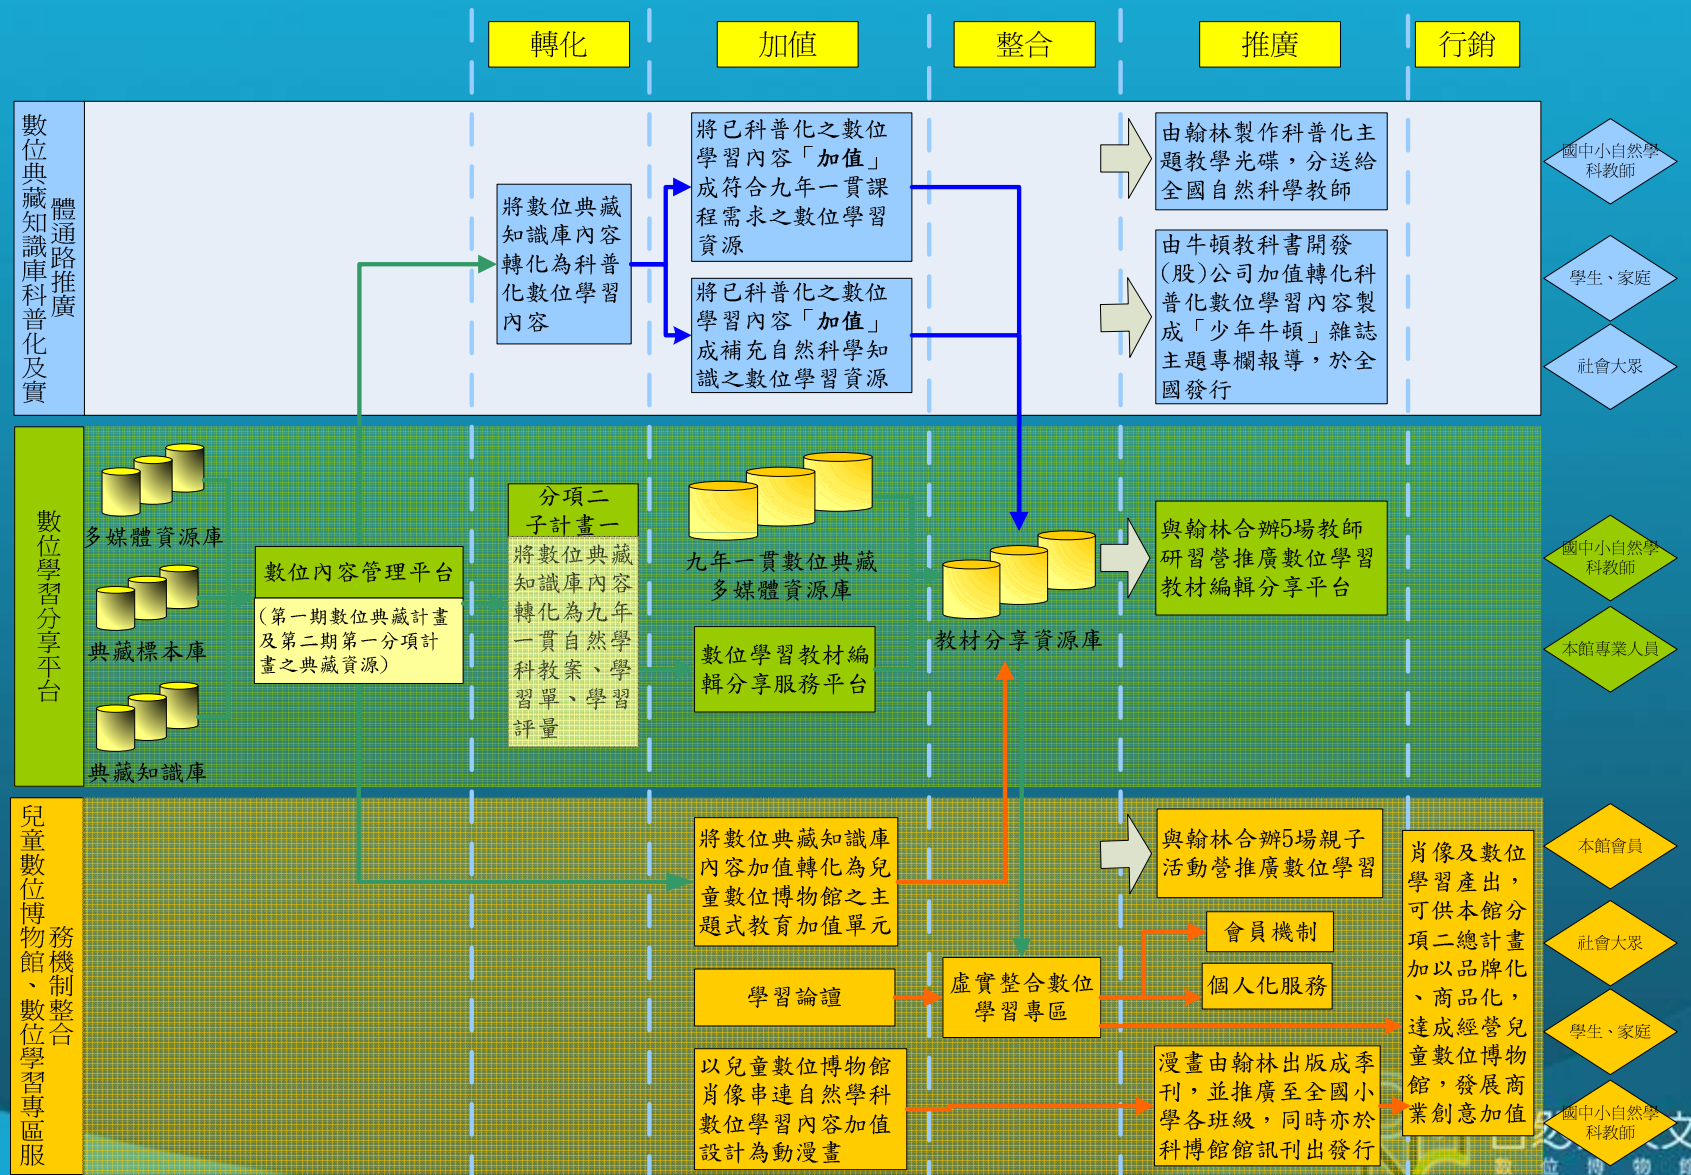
轉化

加值

整合

推廣

行銷

數位典藏知識庫科普化及實體通路推廣

將數位典藏知識庫內容轉化為科普化數位學習內容

將已科普化之數位學習內容「加值」成符合九年一貫課程需求之數位學習資源

將已科普化之數位學習內容「加值」成補充自然科學知識之數位學習資源

由翰林製作科普化主題教學光碟，分送給全國自然科學教師

由牛頓教科書開發(股)公司加值轉化科普化數位學習內容製成「少年牛頓」雜誌主題專欄報導，於全國發行

國中小自然學科教師

學生、家庭

社會大眾

數位學習分享平台

多媒體資源庫

典藏標本庫

典藏知識庫

數位內容管理平台

(第一期數位典藏計畫及第二期第一分項計畫之典藏資源)

分項二子計畫一

將數位典藏知識庫內容轉化為九年一貫自然學科教案、學習單、學習評量

九年一貫數位典藏多媒體資源庫

數位學習教材編輯分享服務平台

教材分享資源庫

與翰林合辦5場教師研習營推廣數位學習教材編輯分享平台

國中小自然學科教師

本館專業人員

兒童數位博物館、數位學習專區服務機制整合

將數位典藏知識庫內容加值轉化為兒童數位博物館之主題式教育加值單元

學習論壇

虛實整合數位學習專區

以兒童數位博物館肖像串連自然學科數位學習內容加值設計為動漫畫

與翰林合辦5場親子活動營推廣數位學習

會員機制

個人化服務

漫畫由翰林出版成季刊，並推廣至全國小學各班級，同時亦於科博館館訊刊出發行

肖像及數位學習產出，可供本館分項二總計畫加以品牌化、商品化，達成經營兒童數位博物館，發展商業創意加值

本館會員

社會大眾

學生、家庭

國中小自然學科教師